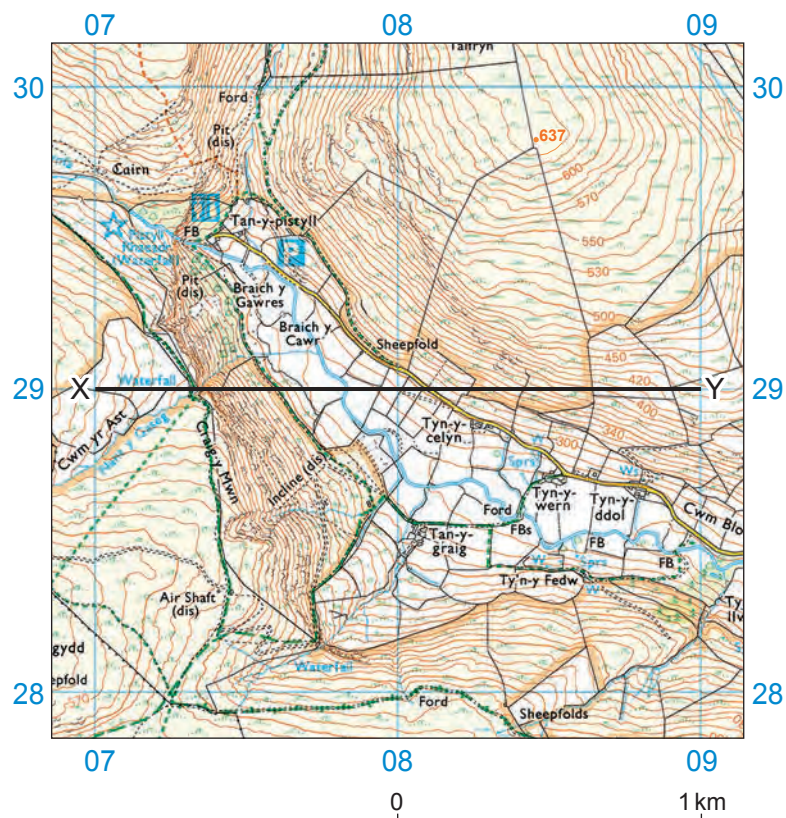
07 08 09

30 30

Tallryn

Ford

637

Pit (dis)

Cairn

600

570

Tan-y-pistyll

FB

Pistyll Rhaeadr (Waterfall)

550

Pit (dis)

Braich y Gawres

530

Braich y Cawr

500

Sheepfold

450

420

29 X Waterfall Y 29

400

Cwm yr Ast

Nant y Gaseg

Craig y Mwn

Tyn-y-celyn

340

300

Incline (dis)

W

Sprs

Ws

Tyn-y-wern

Tyn-y-ddol

Ford

FBs

Cwm Blo

Tan-y-graig

FB

W Sprs

FB

W

Ty'n-y Fedw

Ty llw

Air Shaft (dis)

gydd

Waterfall

pfold

28 28

Ford

Sheepfolds

07 08 09

0 1 km